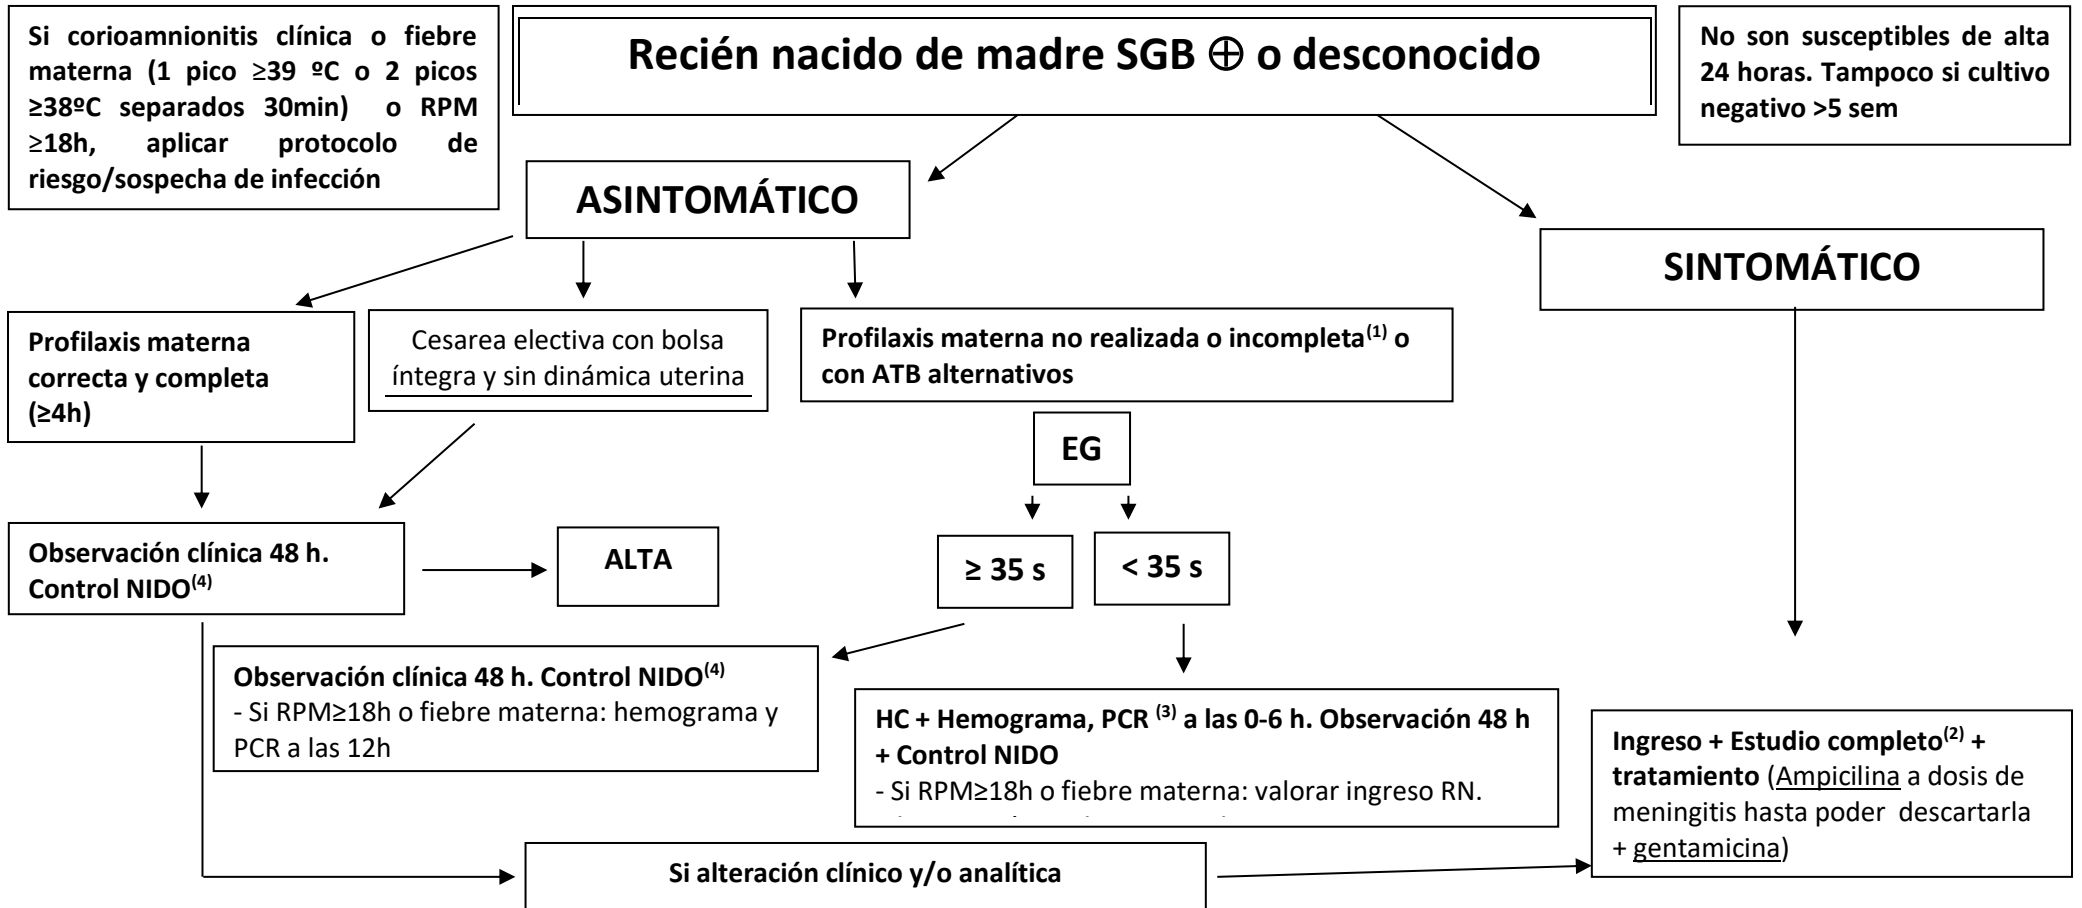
Si corioamnionitis clínica o fiebre materna (1 pico ≥39 ºC o 2 picos ≥38ºC separados 30min) o RPM ≥18h, aplicar protocolo de riesgo/sospecha de infección

Recién nacido de madre SGB ⊕ o desconocido

No son susceptibles de alta 24 horas. Tampoco si cultivo negativo >5 sem

ASINTOMÁTICO

SINTOMÁTICO

Profilaxis materna correcta y completa (≥4h)

Cesarea electiva con bolsa íntegra y sin dinámica uterina

Profilaxis materna no realizada o incompleta$^{(1)}$ o con ATB alternativos

EG

≥ 35 s

< 35 s

Observación clínica 48 h. Control NIDO$^{(4)}$

ALTA

Observación clínica 48 h. Control NIDO$^{(4)}$
- Si RPM≥18h o fiebre materna: hemograma y PCR a las 12h

HC + Hemograma, PCR $^{(3)}$ a las 0-6 h. Observación 48 h + Control NIDO
- Si RPM≥18h o fiebre materna: valorar ingreso RN.
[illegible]

Ingreso + Estudio completo$^{(2)}$ + tratamiento (Ampicilina a dosis de meningitis hasta poder descartarla + gentamicina)

Si alteración clínico y/o analítica